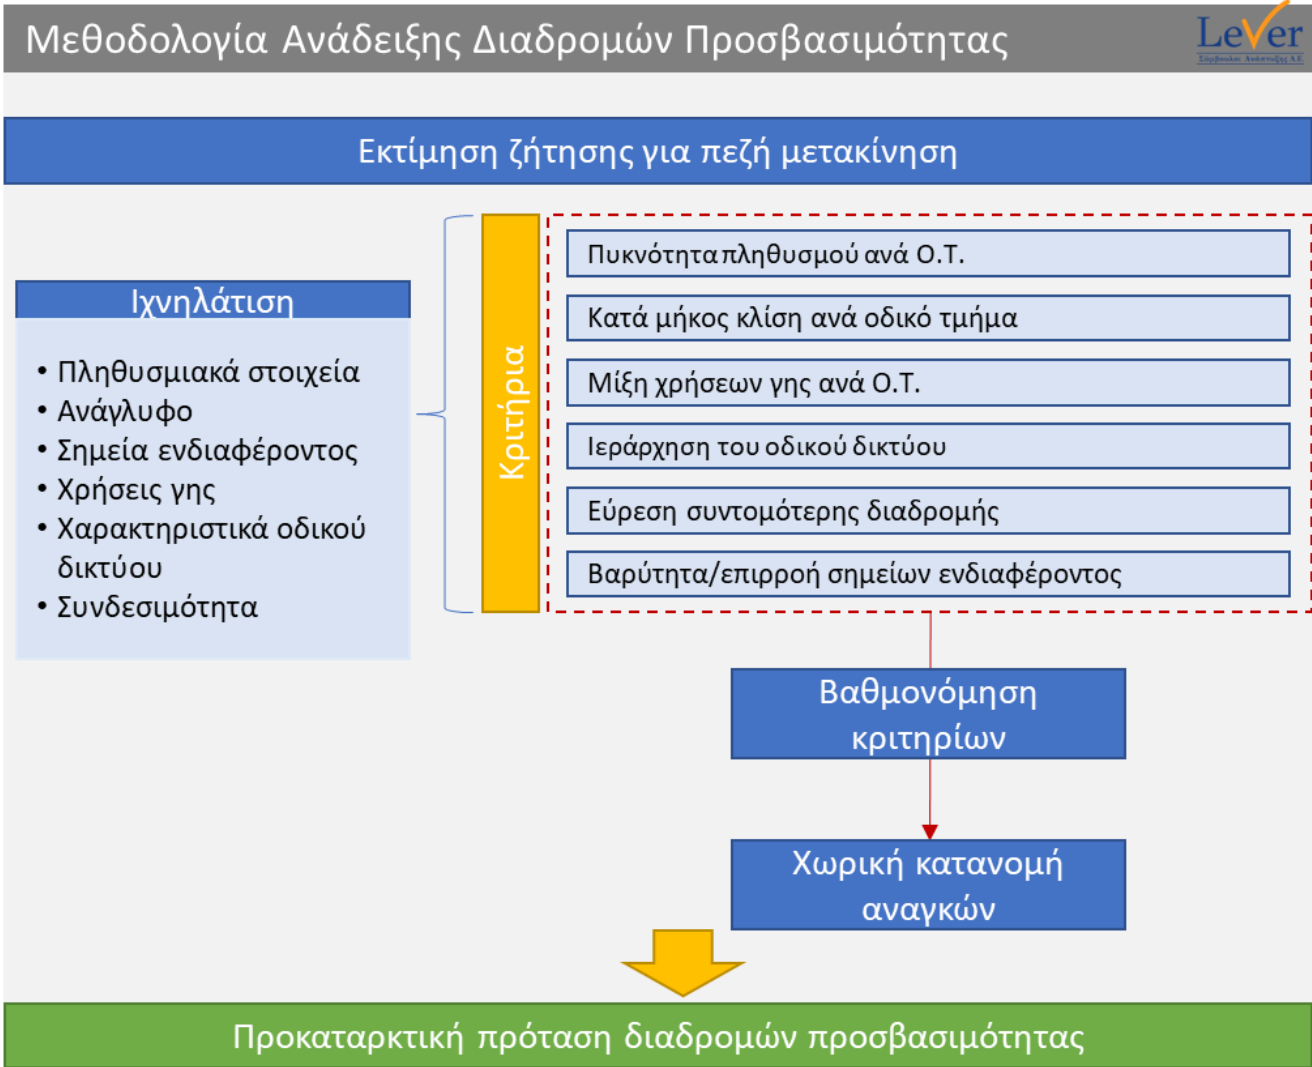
Μεθοδολογία Ανάδειξης Διαδρομών Προσβασιμότητας

Lever
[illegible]

Εκτίμηση ζήτησης για πεζή μετακίνηση

Ιχνηλάτιση

• Πληθυσμιακά στοιχεία
• Ανάγλυφο
• Σημεία ενδιαφέροντος
• Χρήσεις γης
• Χαρακτηριστικά οδικού δικτύου
• Συνδεσιμότητα

Κριτήρια

Πυκνότητα πληθυσμού ανά Ο.Τ.

Κατά μήκος κλίση ανά οδικό τμήμα

Μίξη χρήσεων γης ανά Ο.Τ.

Ιεράρχηση του οδικού δικτύου

Εύρεση συντομότερης διαδρομής

Βαρύτητα/επιρροή σημείων ενδιαφέροντος

Βαθμονόμηση κριτηρίων

Χωρική κατανομή αναγκών

Προκαταρκτική πρόταση διαδρομών προσβασιμότητας